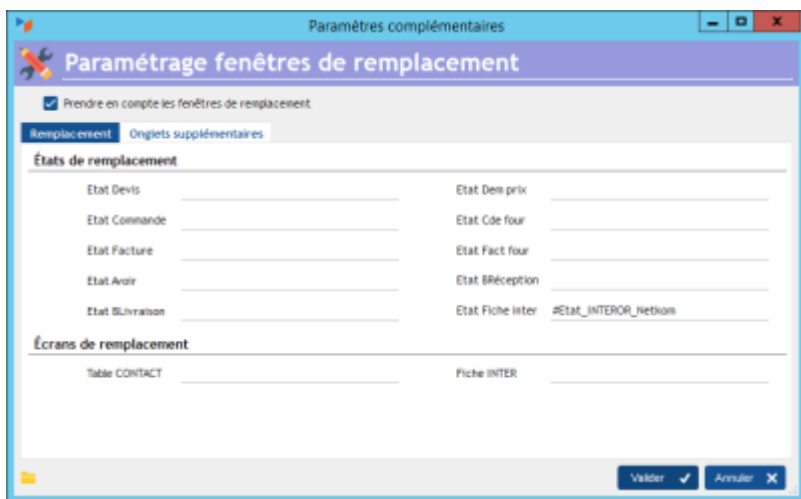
Paramètres complémentaires

Paramétrage fenêtres de remplacement

Prendre en compte les fenêtres de remplacement

Remplacement | Onglets supplémentaires

États de remplacement

Etat Devis

Etat Dem prix

Etat Commande

Etat Cde four

Etat Facture

Etat Fact four

Etat Avoir

Etat BRéception

Etat BLivraison

Etat Fiche inter #Etat_INTEROR_Netkom

Écrans de remplacement

Table CONTACT

Fiche INTER

Valider

Annuler